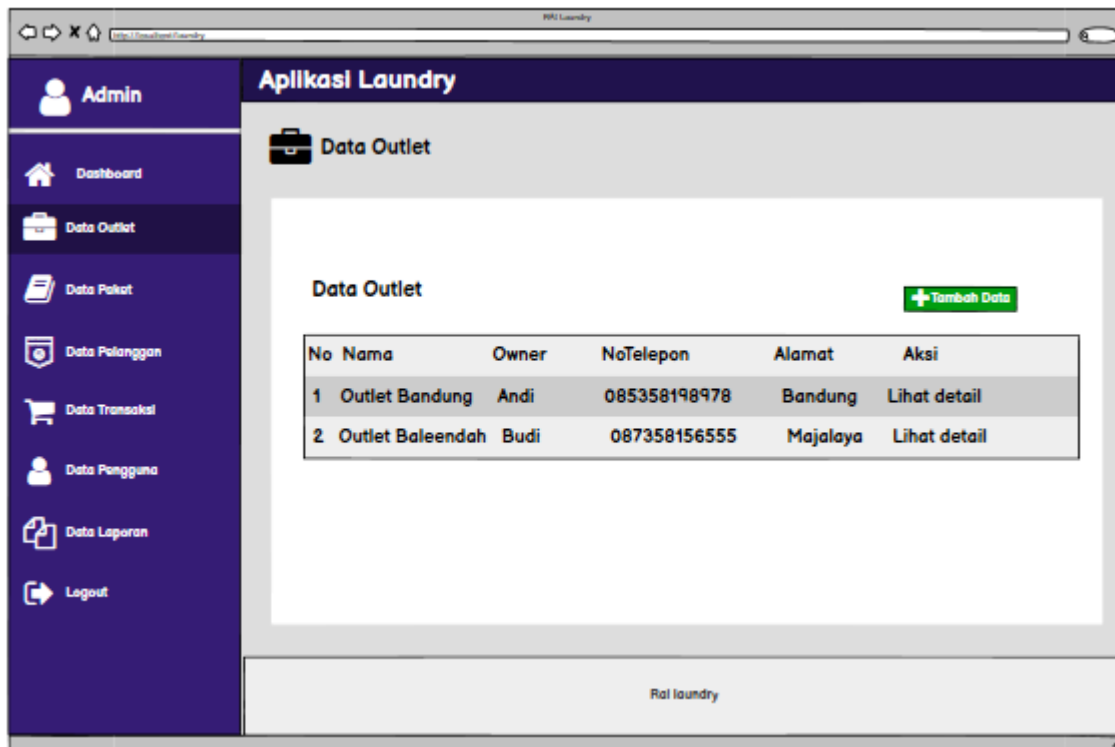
Rai Laundry

http://localhost/laundry

Admin

Dashboard

Data Outlet

Data Paket

Data Pelanggan

Data Transaksi

Data Pengguna

Data Laporan

Logout

Aplikasi Laundry

Data Outlet

Data Outlet

Tambah Data

| No | Nama | Owner | NoTelepon | Alamat | Aksi |
|---|---|---|---|---|---|
| 1 | Outlet Bandung | Andi | 085358198978 | Bandung | Lihat detail |
| 2 | Outlet Baleendah | Budi | 087358156555 | Majalaya | Lihat detail |

Rai laundry